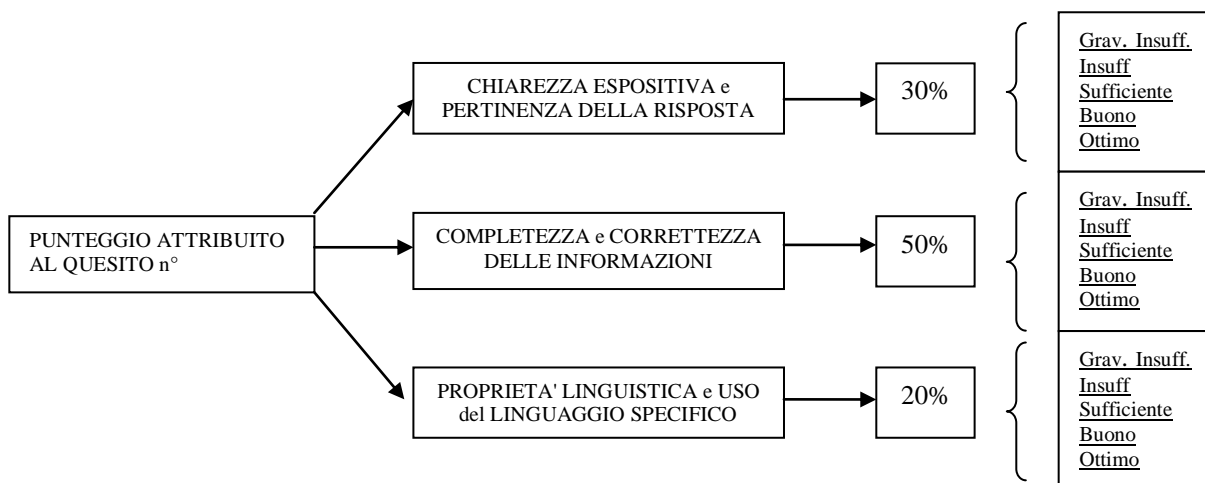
PUNTEGGIO ATTRIBUITO AL QUESITO n°

CHIAREZZA ESPOSITIVA e PERTINENZA DELLA RISPOSTA

30%

Grav. Insuff.
Insuff
Sufficiente
Buono
Ottimo

COMPLETEZZA e CORRETTEZZA DELLE INFORMAZIONI

50%

Grav. Insuff.
Insuff
Sufficiente
Buono
Ottimo

PROPRIETA' LINGUISTICA e USO del LINGUAGGIO SPECIFICO

20%

Grav. Insuff.
Insuff
Sufficiente
Buono
Ottimo